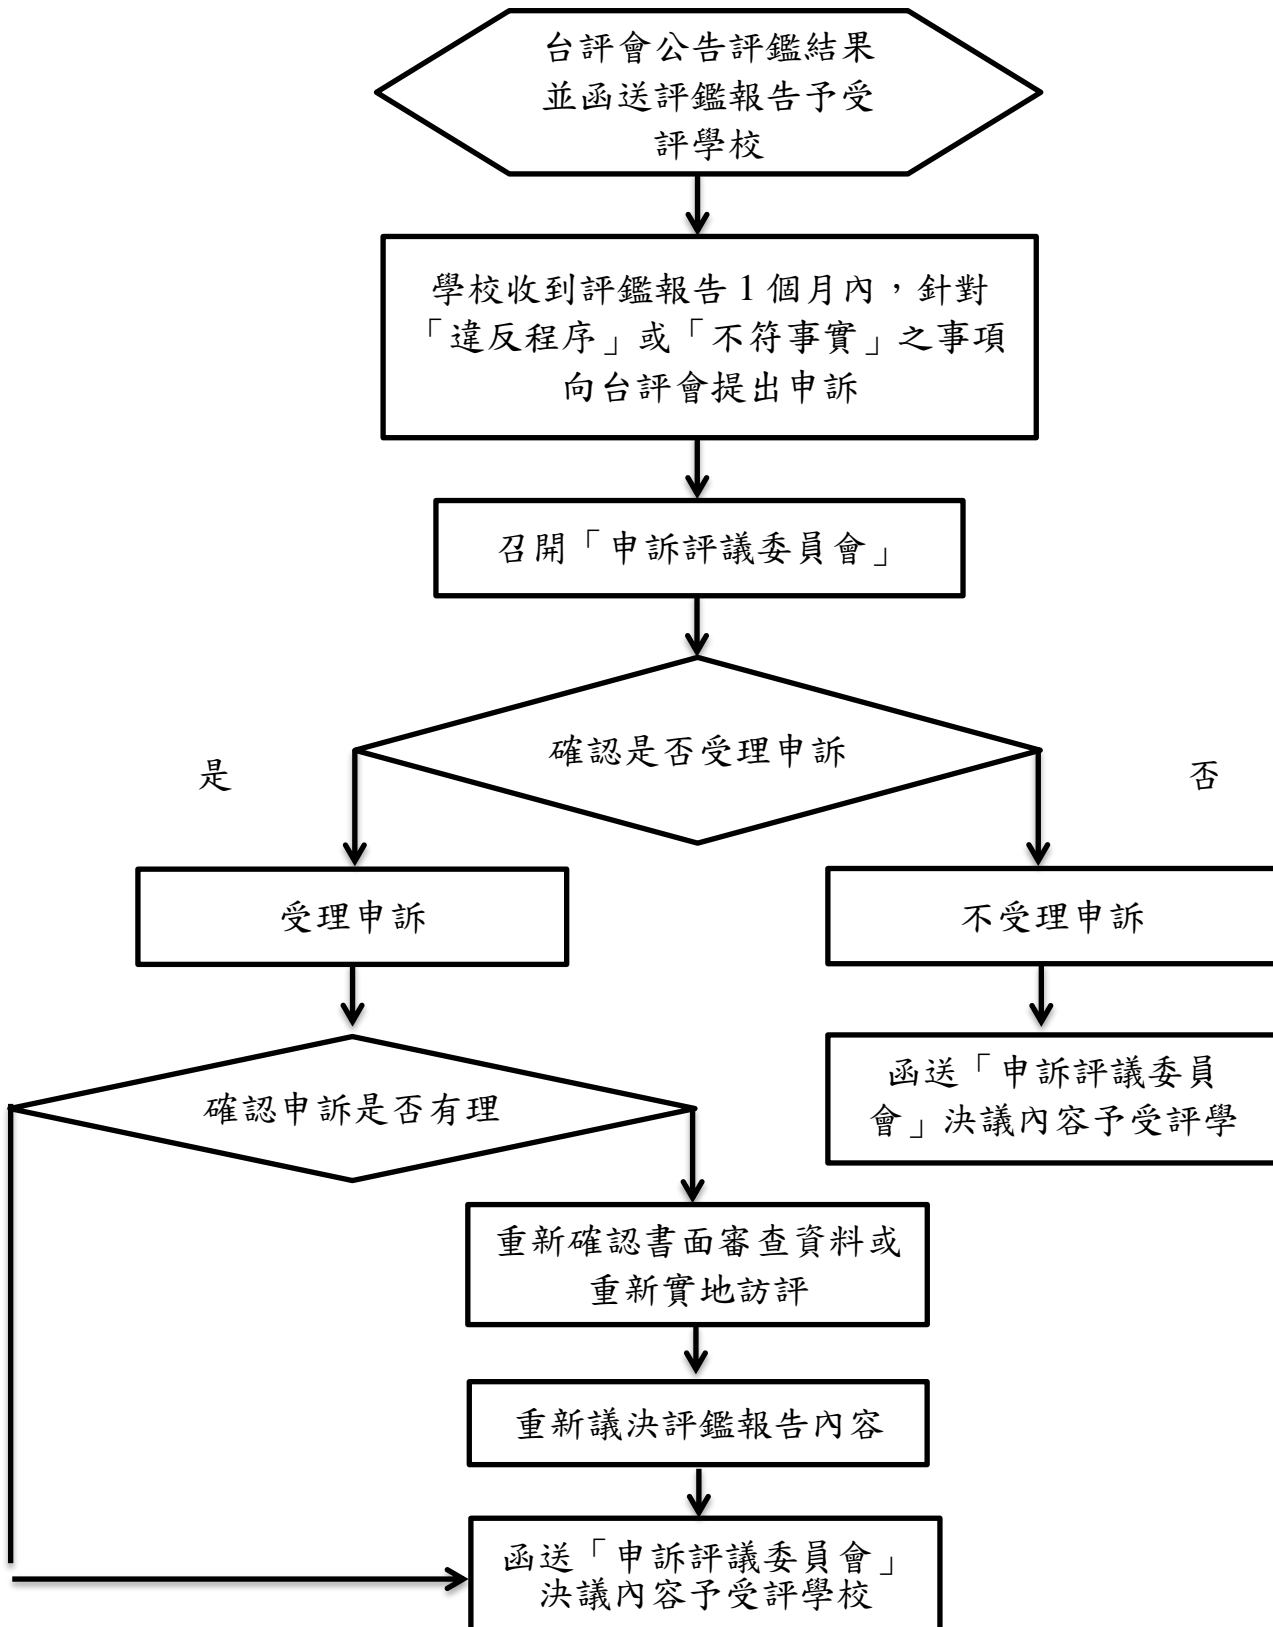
台評會公告評鑑結果並函送評鑑報告予受評學校

學校收到評鑑報告 1 個月內，針對「違反程序」或「不符事實」之事項向台評會提出申訴

召開「申訴評議委員會」

確認是否受理申訴

是

否

受理申訴

不受理申訴

函送「申訴評議委員會」決議內容予受評學

確認申訴是否有理

重新確認書面審查資料或重新實地訪評

重新議決評鑑報告內容

函送「申訴評議委員會」決議內容予受評學校